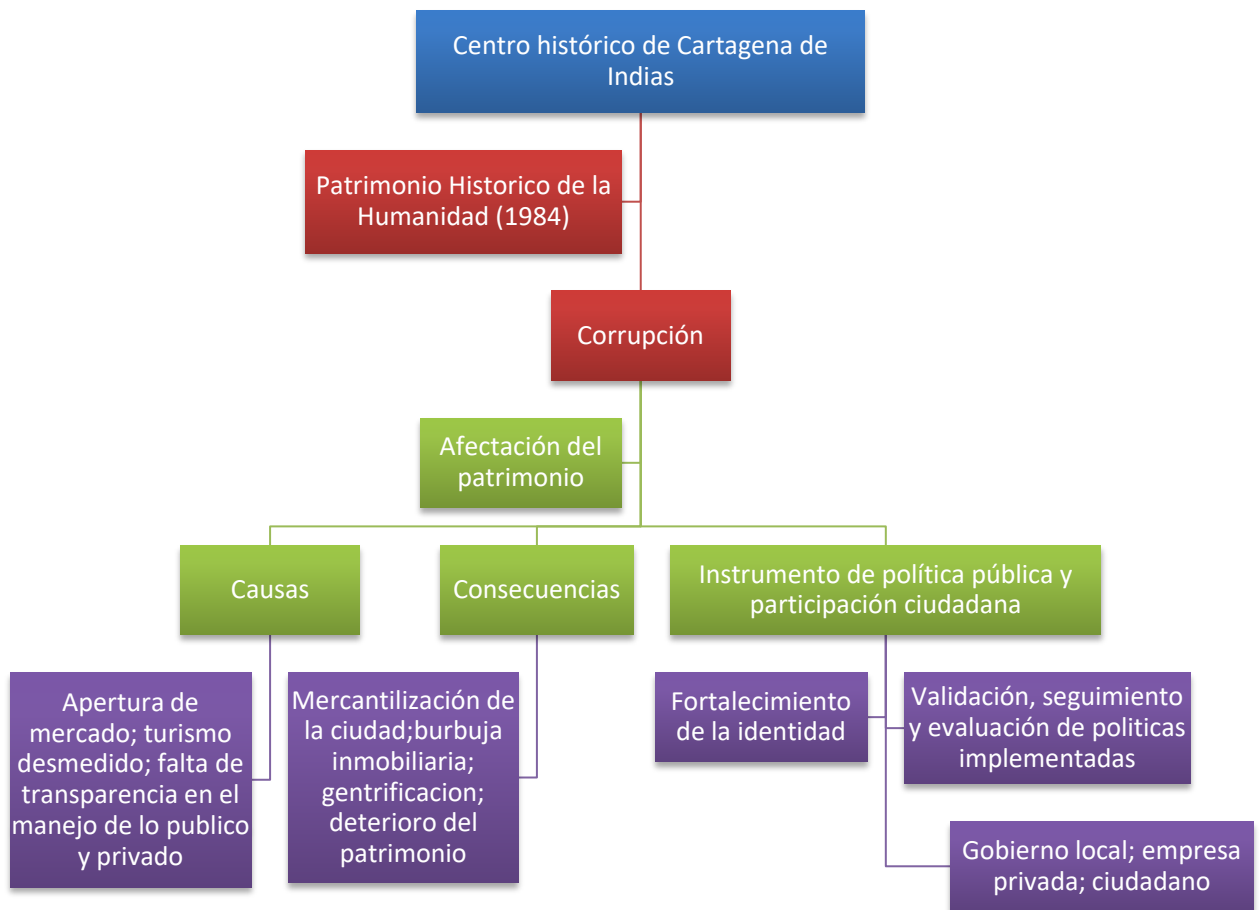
Centro histórico de Cartagena de Indias

Patrimonio Historico de la Humanidad (1984)

Corrupción

Afectación del patrimonio

Causas

Consecuencias

Instrumento de política pública y participación ciudadana

Apertura de mercado; turismo desmedido; falta de transparencia en el manejo de lo publico y privado

Mercantilización de la ciudad;burbuja inmobiliaria; gentrificacion; deterioro del patrimonio

Fortalecimiento de la identidad

Validación, seguimiento y evaluación de politicas implementadas

Gobierno local; empresa privada; ciudadano